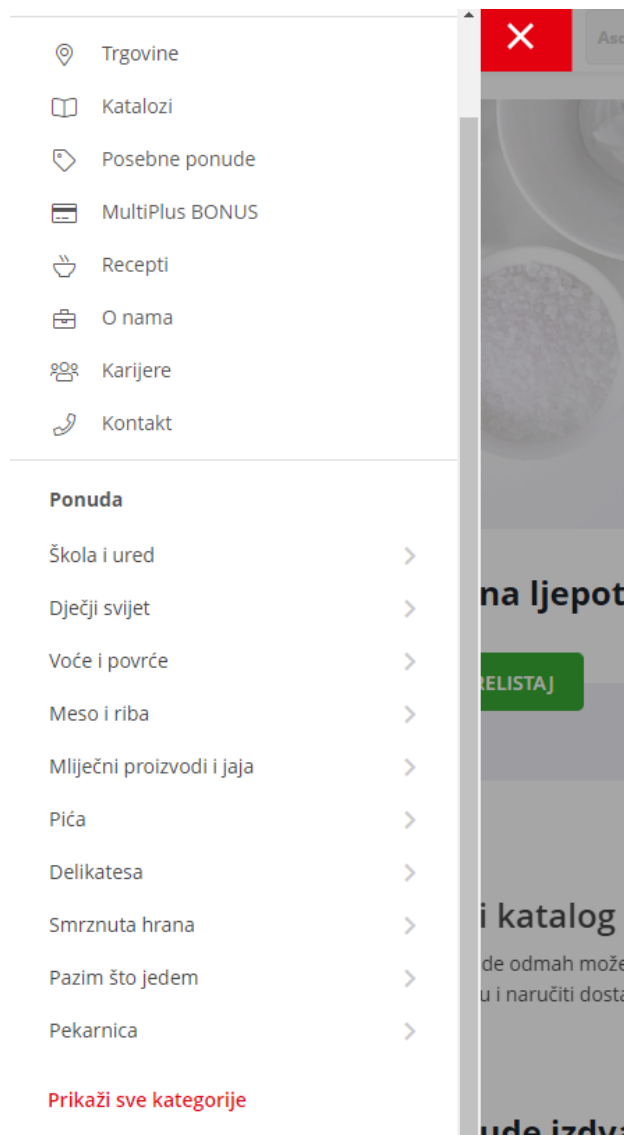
Trgovine
Katalozi
Posebne ponude
MultiPlus BONUS
Recepti
O nama
Karijere
Kontakt

Ponuda
Škola i ured
Dječji svijet
Voće i povrće
Meso i riba
Mliječni proizvodi i jaja
Pića
Delikatesa
Smrznuta hrana
Pazim što jedem
Pekarnica

Prikaži sve kategorije

Aso

na ljepot

RELISTAJ

i katalog

de odmah može

u i naručiti dosta

ude izdv